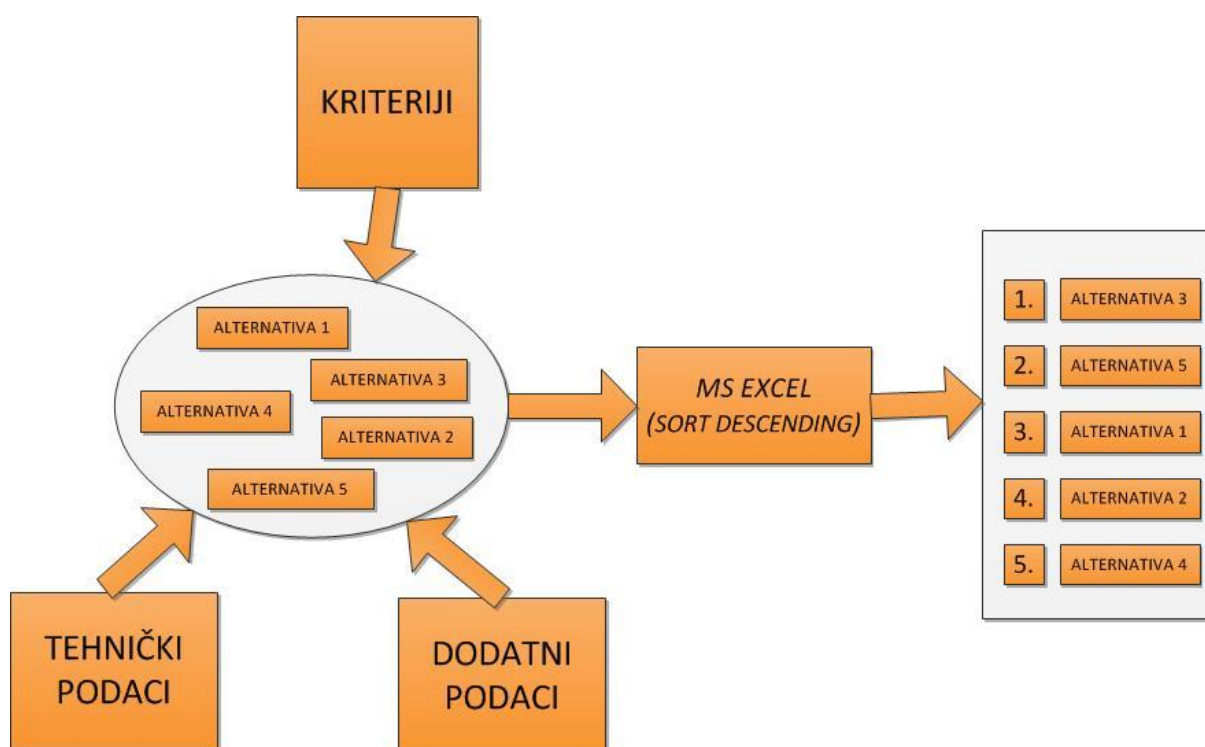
KRITERIJI

ALTERNATIVA 1
ALTERNATIVA 3
ALTERNATIVA 4
ALTERNATIVA 2
ALTERNATIVA 5

MS EXCEL
(SORT DESCENDING)

1. ALTERNATIVA 3
2. ALTERNATIVA 5
3. ALTERNATIVA 1
4. ALTERNATIVA 2
5. ALTERNATIVA 4

TEHNIČKI PODACI

DODATNI PODACI